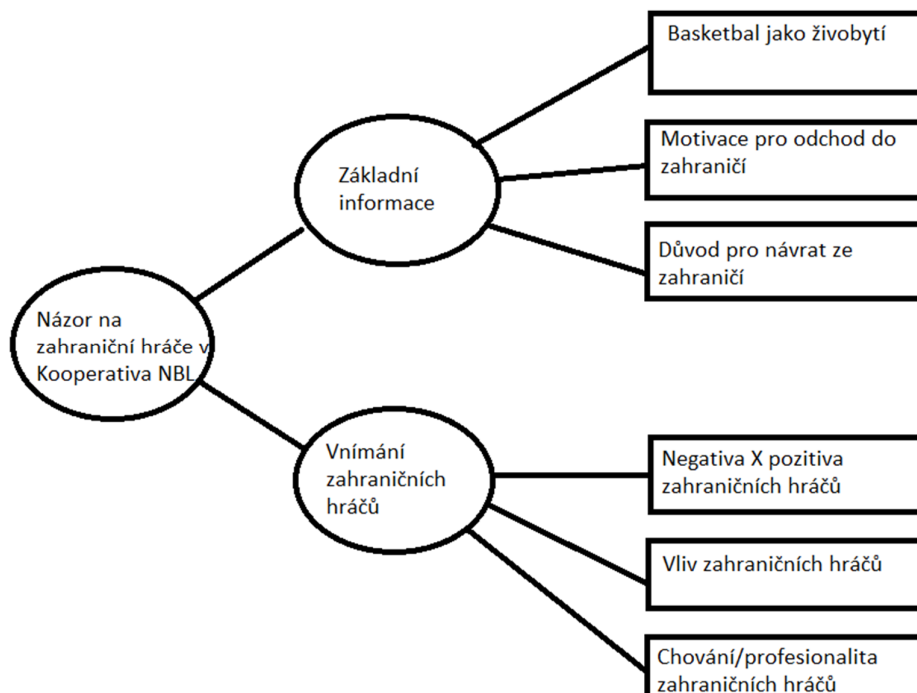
Názor na zahraniční hráče v Kooperativa NBL

Základní informace

Basketbal jako živobytí

Motivace pro odchod do zahraničí

Důvod pro návrat ze zahraničí

Vnímání zahraničních hráčů

Negativa X pozitiva zahraničních hráčů

Vliv zahraničních hráčů

Chování/profesionalita zahraničních hráčů